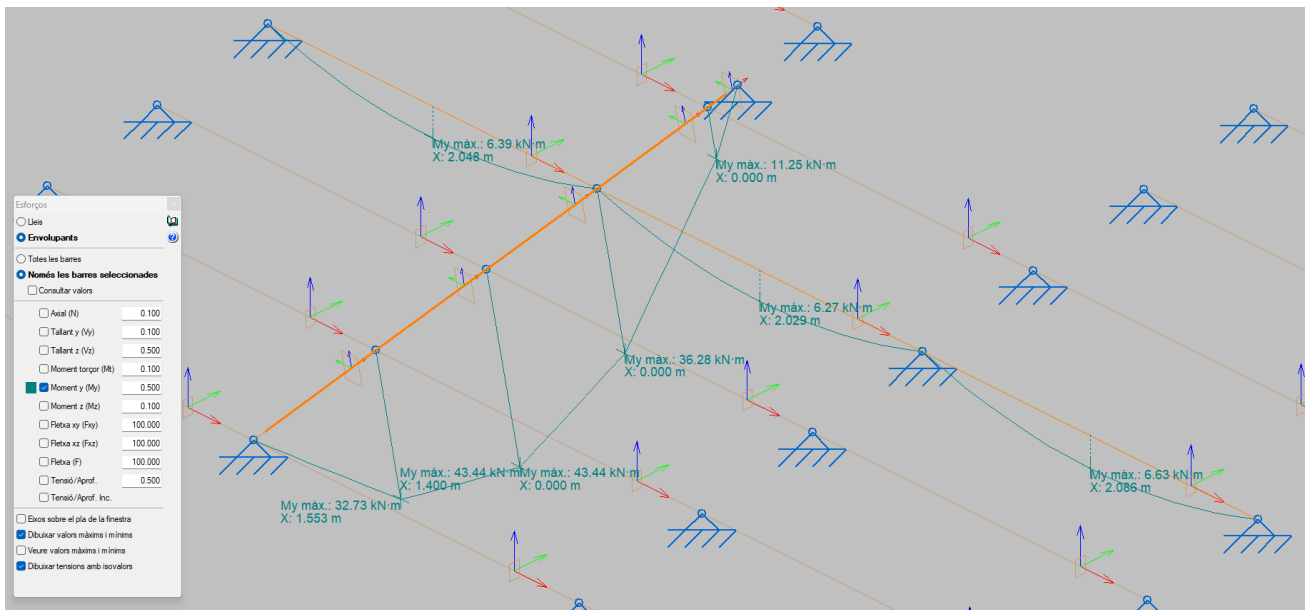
Esforços
Lleis
Envolupants
Totes les barres
Només les barres seleccionades
Consultar valors

| | | |
|---|---|---|
| | Axial (N) | 0.100 |
| | Tallant y (Vy) | 0.100 |
| | Tallant z (Vz) | 0.500 |
| | Moment torçor (Mt) | 0.100 |
| | Moment y (My) | 0.500 |
| | Moment z (Mz) | 0.100 |
| | Fletxa xy (Fxy) | 100.000 |
| | Fletxa xz (Fxz) | 100.000 |
| | Fletxa (F) | 100.000 |
| | Tensió/Aprof. | 0.500 |
| | Tensió/Aprof. Inc. | |

Eixos sobre el pla de la finestra
Dibuixar valors màxims i mínims
Veure valors màxims i mínims
Dibuixar tensions amb isovalors

My màx.: 6.39 kN·m
X: 2.048 m
My màx.: 11.25 kN·m
X: 0.000 m
My màx.: 6.27 kN·m
X: 2.029 m
My màx.: 36.28 kN·m
X: 0.000 m
My màx.: 43.44 kN·m
X: 1.400 m
My màx.: 43.44 kN·m
X: 0.000 m
My màx.: 32.73 kN·m
X: 1.553 m
My màx.: 6.63 kN·m
X: 2.086 m